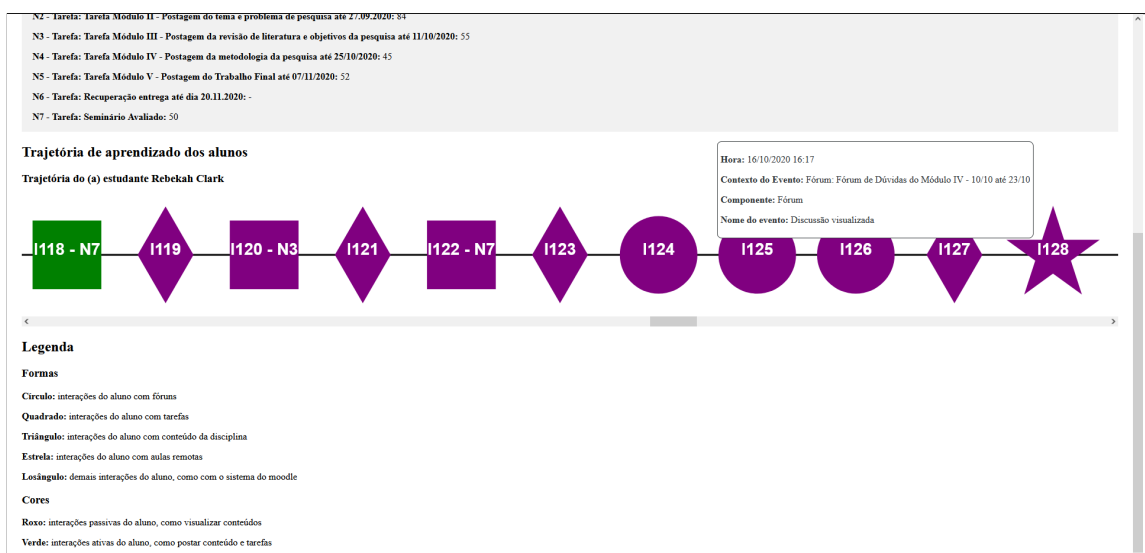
N2 - Tarefa: Tarefa Módulo II - Postagem do tema e problema de pesquisa até 27.09.2020: 84

N3 - Tarefa: Tarefa Módulo III - Postagem da revisão de literatura e objetivos da pesquisa até 11/10/2020: 55

N4 - Tarefa: Tarefa Módulo IV - Postagem da metodologia da pesquisa até 25/10/2020: 45

N5 - Tarefa: Tarefa Módulo V - Postagem do Trabalho Final até 07/11/2020: 52

N6 - Tarefa: Recuperação entrega até dia 20.11.2020: -

N7 - Tarefa: Seminário Avaliado: 50

Trajetória de aprendizado dos alunos

Trajetória do (a) estudante Rebekah Clark

Hora: 16/10/2020 16:17

Contexto do Evento: Fórum: Fórum de Dúvidas do Módulo IV - 10/10 até 23/10

Componente: Fórum

Nome do evento: Discussão visualizada

I118 - N7 I119 I120 - N3 I121 I122 - N7 I123 I124 I125 I126 I127 I128

Legenda

Formas

Círculo: interações do aluno com fóruns

Quadrado: interações do aluno com tarefas

Triângulo: interações do aluno com conteúdo da disciplina

Estrela: interações do aluno com aulas remotas

Losângulo: demais interações do aluno, como com o sistema do moodle

Cores

Roxo: interações passivas do aluno, como visualizar conteúdos

Verde: interações ativas do aluno, como postar conteúdo e tarefas